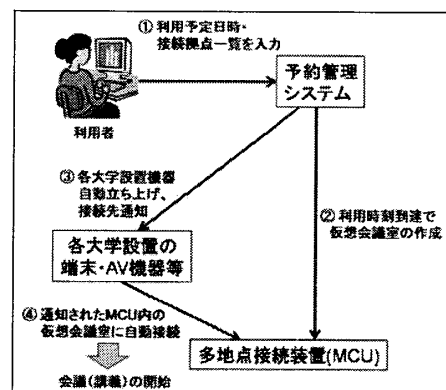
① 利用予定日時・接続拠点一覧を入力

利用者

予約管理システム

③ 各大学設置機器自動立ち上げ、接続先通知

② 利用時刻到達で仮想会議室の作成

各大学設置の端末・AV機器等

④ 通知されたMCU内の仮想会議室に自動接続

多地点接続装置(MCU)

会議(講義)の開始